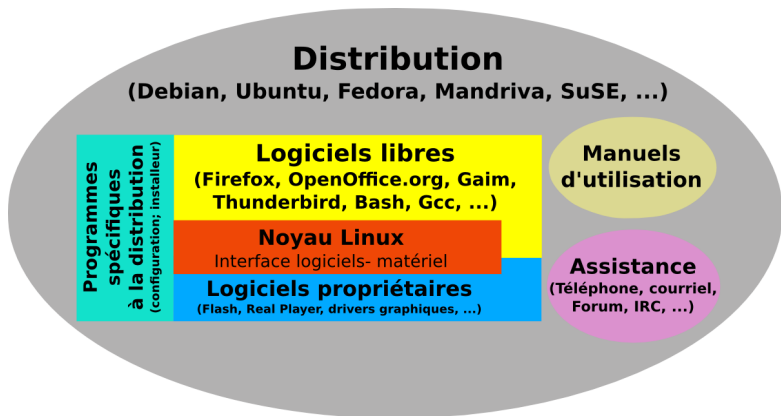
Distribution
(Debian, Ubuntu, Fedora, Mandriva, SuSE, ...)

Programmes spécifiques à la distribution
(configuration; installeur)

Logiciels libres
(Firefox, OpenOffice.org, Gaim, Thunderbird, Bash, Gcc, ...)

Noyau Linux
Interface logiciels- matériel

Logiciels propriétaires
(Flash, Real Player, drivers graphiques, ...)

Manuels d'utilisation

Assistance
(Téléphone, courriel, Forum, IRC, ...)